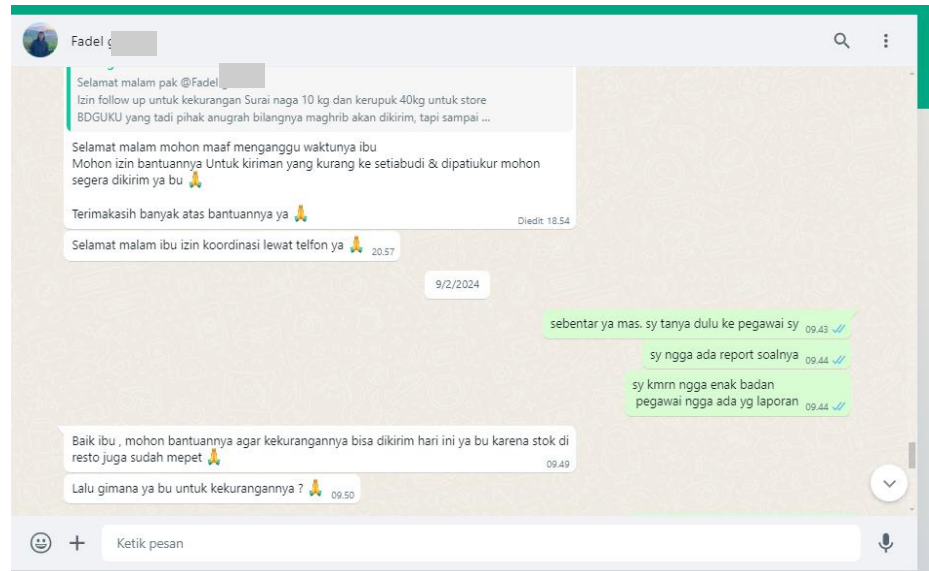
Fadel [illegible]

Selamat malam pak @Fadel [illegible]
Izin follow up untuk kekurangan Surai naga 10 kg dan kerupuk 40kg untuk store BDGUKU yang tadi pihak anugrah bilangnya maghrib akan dikirim, tapi sampai ...

Selamat malam mohon maaf menganggu waktunya ibu
Mohon izin bantuannya Untuk kiriman yang kurang ke setiabudi & dipatiukur mohon segera dikirim ya bu 🙏

Terimakasih banyak atas bantuannya ya 🙏
Diedit 18.54

Selamat malam ibu izin koordinasi lewat telfon ya 🙏 20.57

9/2/2024

sebentar ya mas. sy tanya dulu ke pegawai sy 09.43

sy ngga ada report soalnya 09.44

sy kmrn ngga enak badan
pegawai ngga ada yg laporan 09.44

Baik ibu , mohon bantuannya agar kekurangannya bisa dikirim hari ini ya bu karena stok di resto juga sudah mepet 🙏
09.49

Lalu gimana ya bu untuk kekurangannya ? 🙏 09.50

Ketik pesan